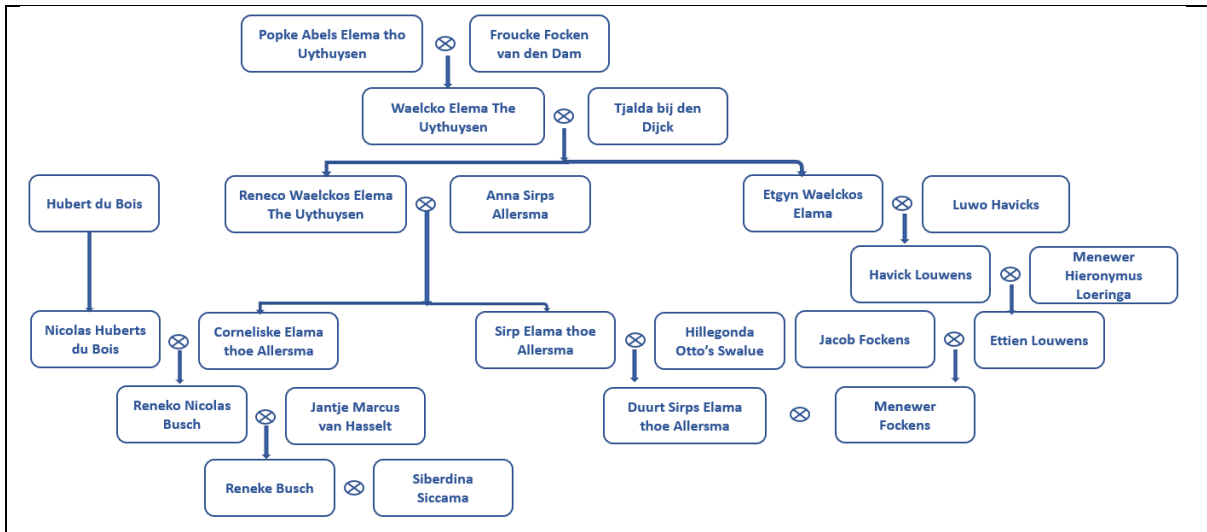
Popke Abels Elema tho Uythuysen ⊗ Froucke Focken van den Dam

Waelcko Elema The Uythuysen ⊗ Tjalda bij den Dijck

Hubert du Bois

Reneco Waelckos Elema The Uythuysen ⊗ Anna Sirps Allersma

Etgyn Waelckos Elama ⊗ Luwo Havicks

Havick Louwens ⊗ Menewer Hieronymus Loeringa

Nicolas Huberts du Bois ⊗ Corneliske Elama thoe Allersma

Sirp Elama thoe Allersma ⊗ Hillegonda Otto's Swalue

Jacob Fockens ⊗ Ettien Louwens

Reneko Nicolas Busch ⊗ Jantje Marcus van Hasselt

Duurt Sirps Elama thoe Allersma ⊗ Menewer Fockens

Reneke Busch ⊗ Siberdina Siccama